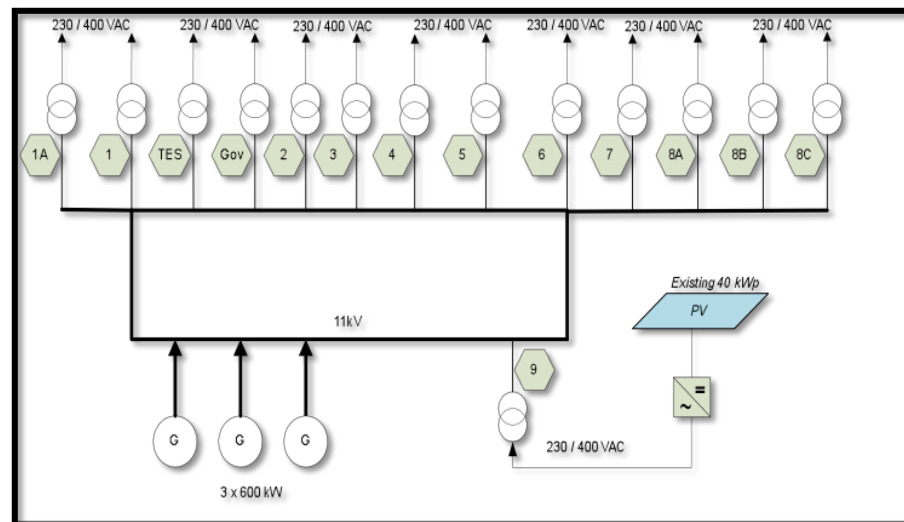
230 / 400 VAC
230 / 400 VAC
230 / 400 VAC
230 / 400 VAC
230 / 400 VAC
230 / 400 VAC
230 / 400 VAC

1A
1
TES
Gov
2
3
4
5
6
7
8A
8B
8C

Existing 40 kWp
PV

11kV

9

~ =

G
G
G

3 x 600 kW

230 / 400 VAC